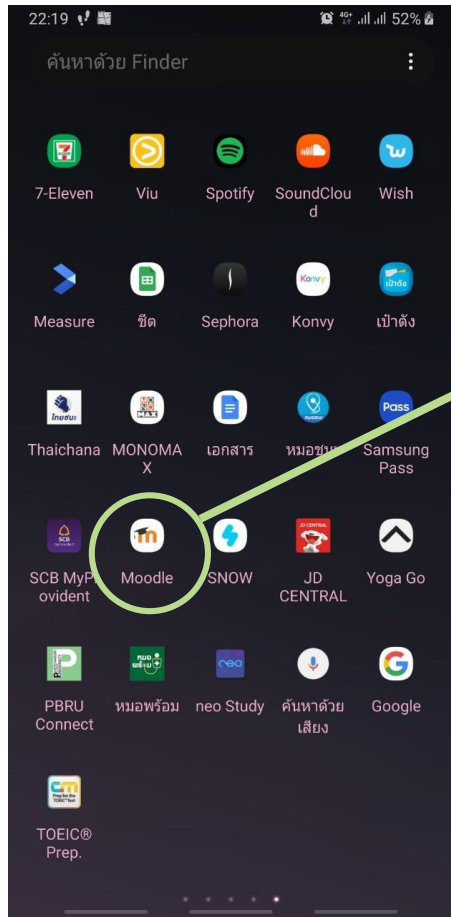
22:19

4G+ 52%

ค้นหาด้วย Finder

7-Eleven

Viu

Spotify

SoundCloud

Wish

Measure

ชีต

Sephora

Konvy

Konvy

เป๋าตัง

เป๋าตัง

ไทยชนะ

Thaichana

MAX

MONOMAX

เอกสาร

หมอชนะ

Pass

Samsung Pass

SCB

SCB MyProvident

Moodle

SNOW

JD CENTRAL

JD CENTRAL

Yoga Go

P

PBRU Connect

หมอ พร้อม

หมอพร้อม

neo

neo Study

ค้นหาด้วยเสียง

Google

TOEIC® Prep.